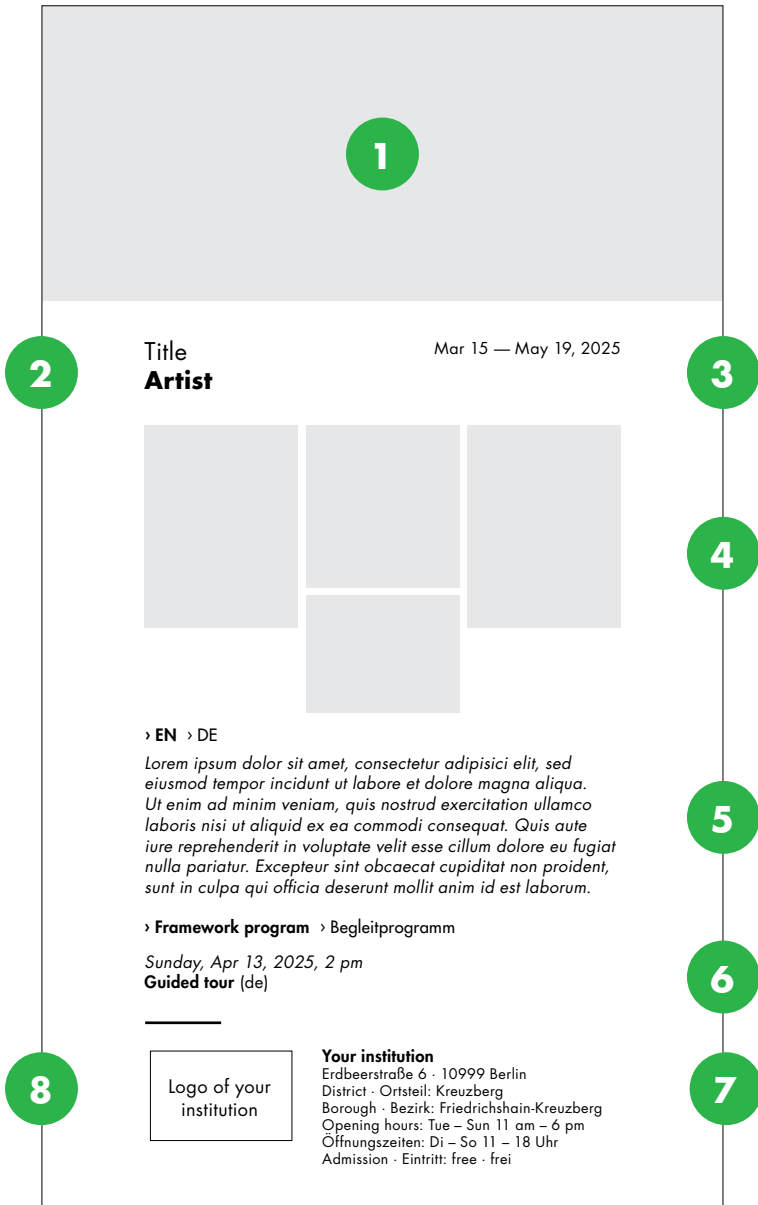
1

2

Title
**Artist**

Mar 15 — May 19, 2025

3

4

› **EN** › DE

*Lorem ipsum dolor sit amet, consectetur adipisici elit, sed eiusmod tempor incidunt ut labore et dolore magna aliqua. Ut enim ad minim veniam, quis nostrud exercitation ullamco laboris nisi ut aliquid ex ea commodi consequat. Quis aute iure reprehenderit in voluptate velit esse cillum dolore eu fugiat nulla pariatur. Excepteur sint obcaecat cupiditat non proident, sunt in culpa qui officia deserunt mollit anim id est laborum.*

5

› **Framework program** › Begleitprogramm

*Sunday, Apr 13, 2025, 2 pm*
**Guided tour** (de)

6

8

Logo of your institution

**Your institution**
Erdbeerstraße 6 · 10999 Berlin
District · Ortsteil: Kreuzberg
Borough · Bezirk: Friedrichshain-Kreuzberg
Opening hours: Tue – Sun 11 am – 6 pm
Öffnungszeiten: Di – So 11 – 18 Uhr
Admission · Eintritt: free · frei

7